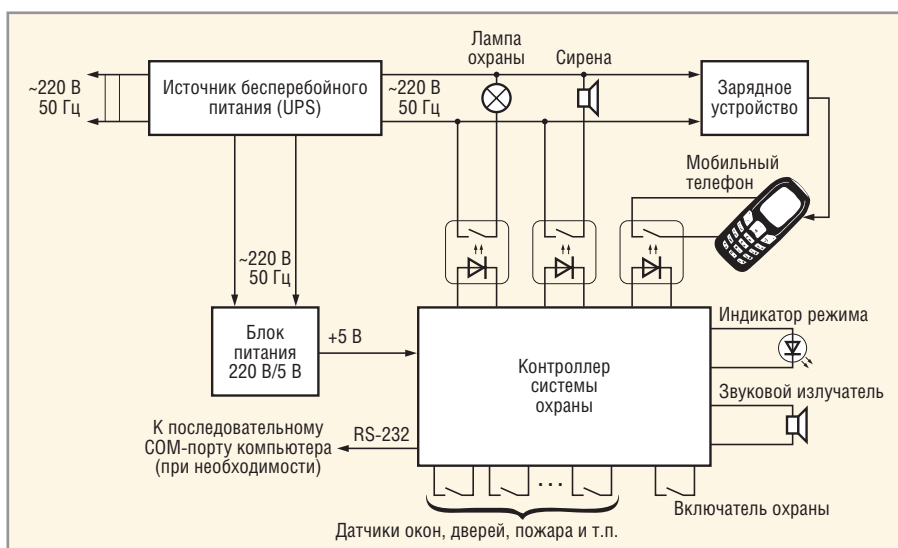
~220 В
50 Гц

Источник бесперебойного питания (UPS)

~220 В
50 Гц

Лампа охраны

Сирена

Зарядное устройство

Мобильный телефон

~220 В
50 Гц

Блок питания 220 В/5 В

+5 В

Контроллер системы охраны

Индикатор режима

Звуковой излучатель

К последовательному COM-порту компьютера (при необходимости)

RS-232

...

Включатель охраны

Датчики окон, дверей, пожара и т.п.